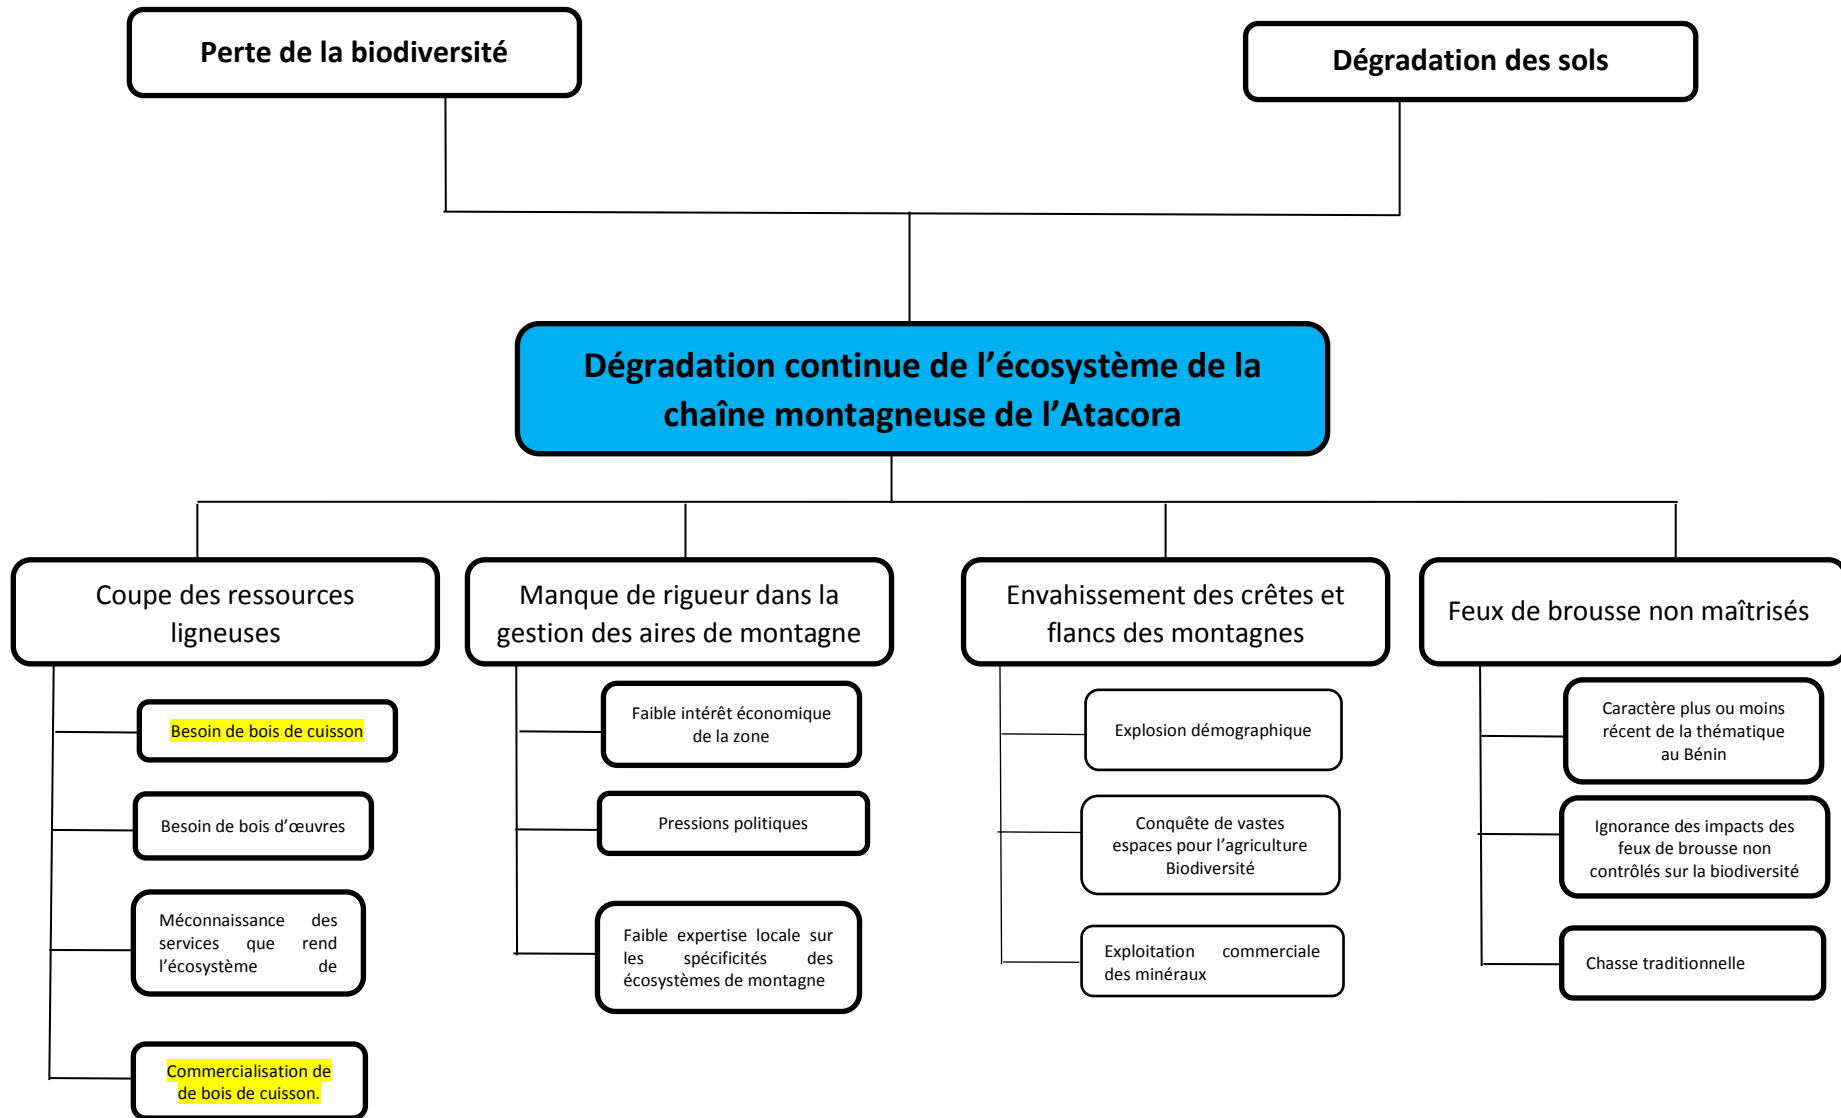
Perte de la biodiversité

Dégradation des sols

Dégradation continue de l'écosystème de la chaîne montagneuse de l'Atacora

Coupe des ressources ligneuses

Besoin de bois de cuisson

Besoin de bois d'œuvres

Méconnaissance des services que rend l'écosystème de

Commercialisation de de bois de cuisson.

Manque de rigueur dans la gestion des aires de montagne

Faible intérêt économique de la zone

Pressions politiques

Faible expertise locale sur les spécificités des écosystèmes de montagne

Envahissement des crêtes et flancs des montagnes

Explosion démographique

Conquête de vastes espaces pour l'agriculture Biodiversité

Exploitation commerciale des minéraux

Feux de brousse non maîtrisés

Caractère plus ou moins récent de la thématique au Bénin

Ignorance des impacts des feux de brousse non contrôlés sur la biodiversité

Chasse traditionnelle